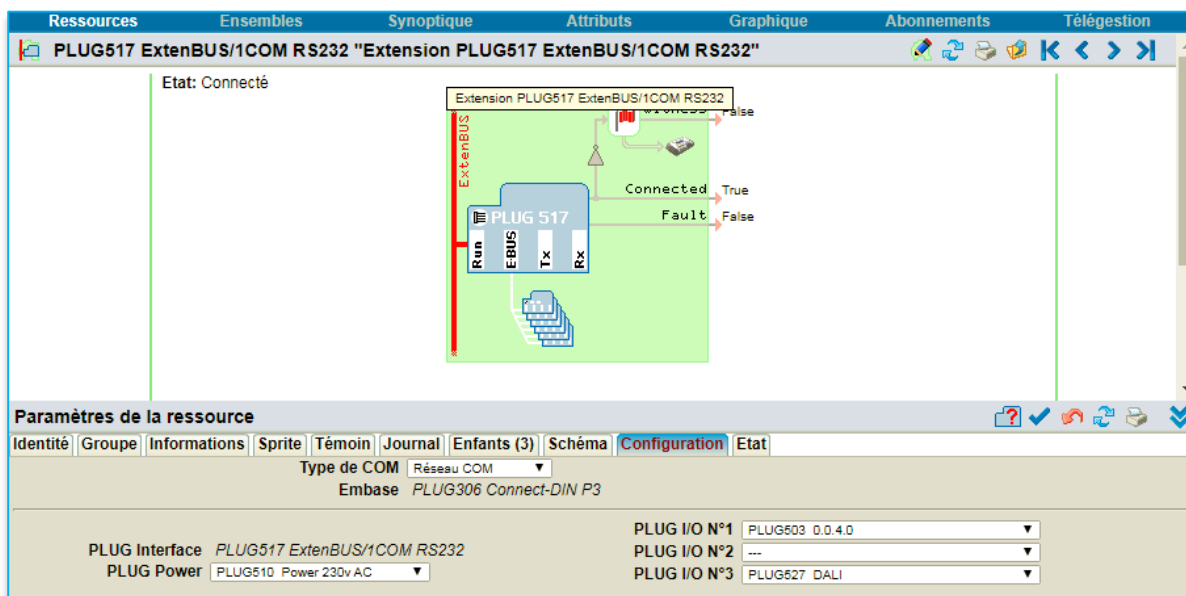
Ressources Ensembles Synoptique Attributs Graphique Abonnements Télégestion

PLUG517 ExtenBUS/1COM RS232 "Extension PLUG517 ExtenBUS/1COM RS232"

Etat: Connecté

Extension PLUG517 ExtenBUS/1COM RS232

ExtenBUS

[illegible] False

Connected True

Fault False

PLUG 517

Run E-BUS Tx Rx

Paramètres de la ressource

Identité Groupe Informations Sprite Témoin Journal Enfants (3) Schéma Configuration Etat

Type de COM Réseau COM

Embase PLUG306 Connect-DIN P3

PLUG Interface PLUG517 ExtenBUS/1COM RS232

PLUG Power PLUG510 Power 230v AC

PLUG I/O N°1 PLUG503 0.0.4.0

PLUG I/O N°2 ---

PLUG I/O N°3 PLUG527 DALI